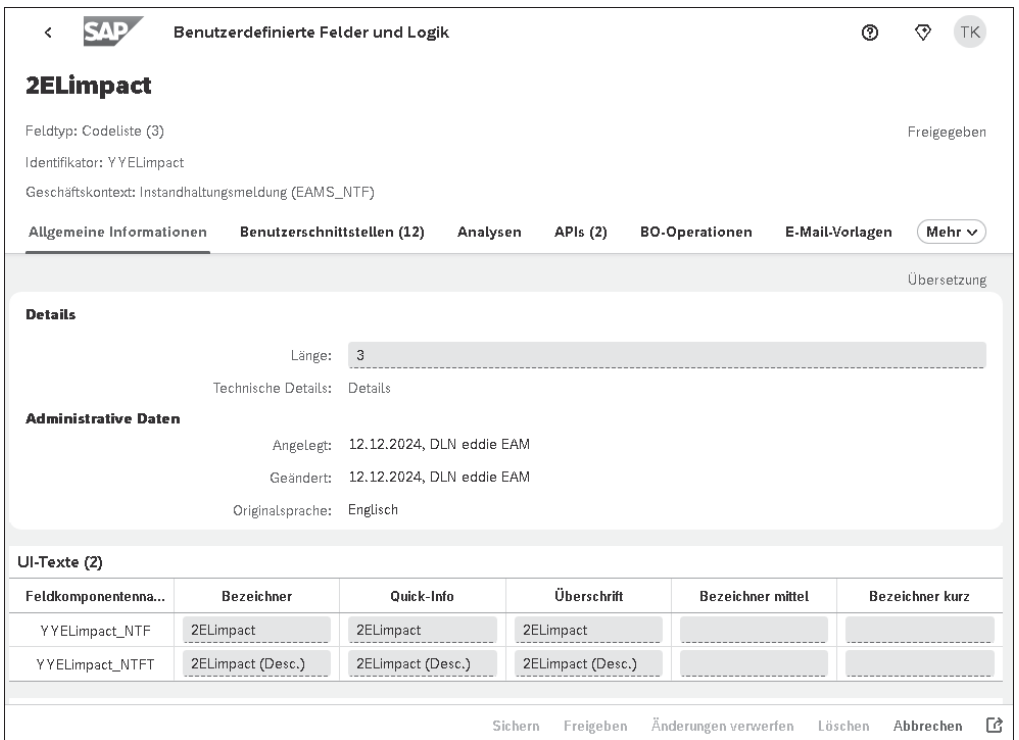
SAP Benutzerdefinierte Felder und Logik

TK

2ELimpact

Feldtyp: Codeliste (3)

Freigegeben

Identifikator: YYELimpact

Geschäftskontext: Instandhaltungsmeldung (EAMS_NTF)

Allgemeine Informationen | Benutzerschnittstellen (12) | Analysen | APIs (2) | BO-Operationen | E-Mail-Vorlagen | Mehr

Übersetzung

Details

Länge: 3

Technische Details: Details

Administrative Daten

Angelegt: 12.12.2024, DLN eddie EAM

Geändert: 12.12.2024, DLN eddie EAM

Originalsprache: Englisch

UI-Texte (2)

| Feldkomponentenna... | Bezeichner | Quick-Info | Überschrift | Bezeichner mittel | Bezeichner kurz |
|---|---|---|---|---|---|
| YYELimpact_NTF | 2ELimpact | 2ELimpact | 2ELimpact | | |
| YYELimpact_NTFT | 2ELimpact (Desc.) | 2ELimpact (Desc.) | 2ELimpact (Desc.) | | |

Sichern Freigeben Änderungen verwerfen Löschen Abbrechen